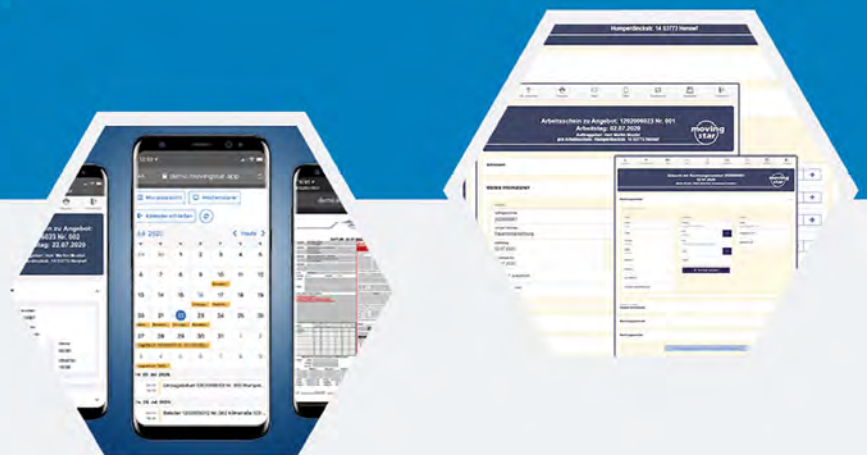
Humperdeckstr. 14 53773 Hennef

Arbeitsschein zu Angebot: 1202009023 Nr. 001
Arbeitstag: 02.07.2020

moving star

Weitere Informationen

demo.movingstar.app

Juli 2020

Heute

n zu Angebot:
1202009023 Nr. 002
tag: 22.07.2020

29 30 1 2 3 4 5
6 7 8 9 10 11 12
13 14 15 16 17 18 19
20 21 22 23 24 25 26
27 28 29 30 31 1 2

Umzugsauftrag 1202009016 Nr. 001 Humperdeckstr

Besichtigung 1202009023 Nr. 002 Kölnstraße